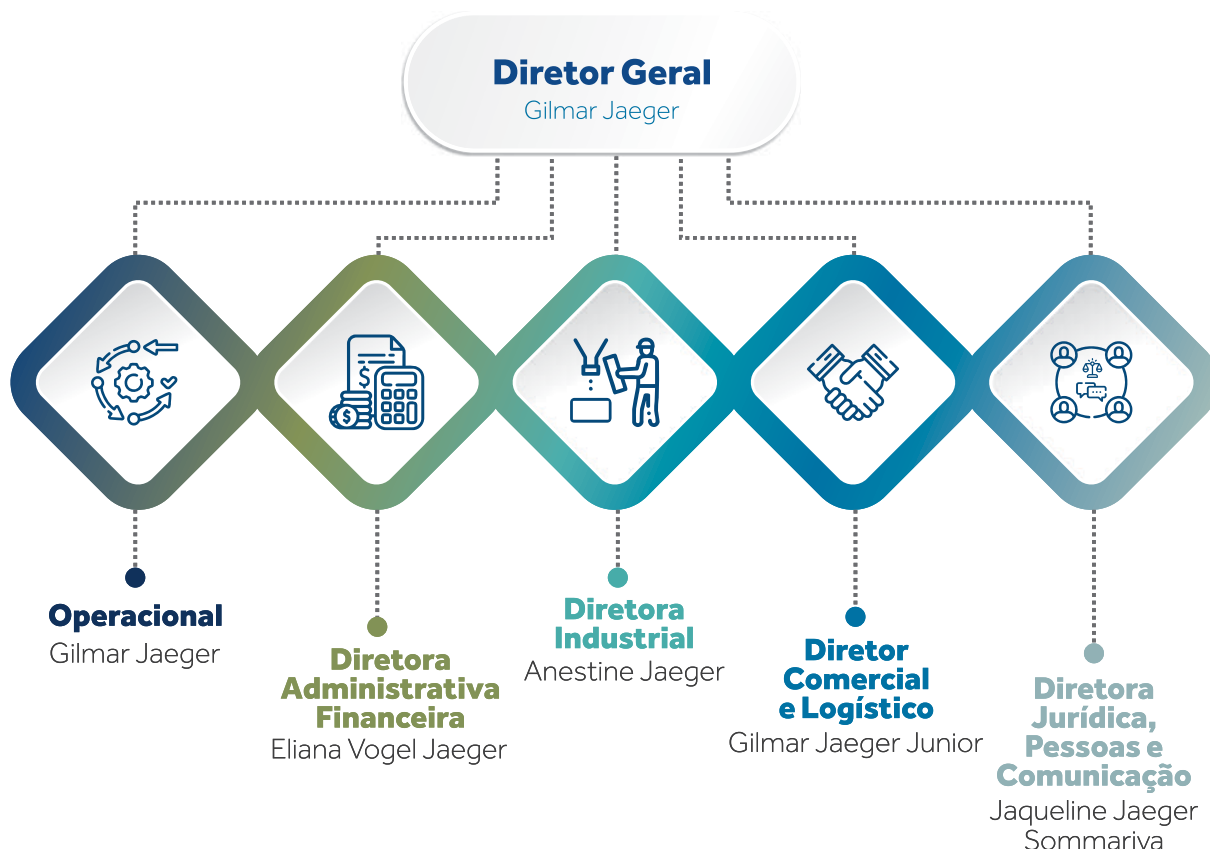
Diretor Geral
Gilmar Jaeger

Operacional
Gilmar Jaeger

Diretora Administrativa Financeira
Eliana Vogel Jaeger

Diretora Industrial
Anestine Jaeger

Diretor Comercial e Logístico
Gilmar Jaeger Junior

Diretora Jurídica, Pessoas e Comunicação
Jaqueline Jaeger Sommariva